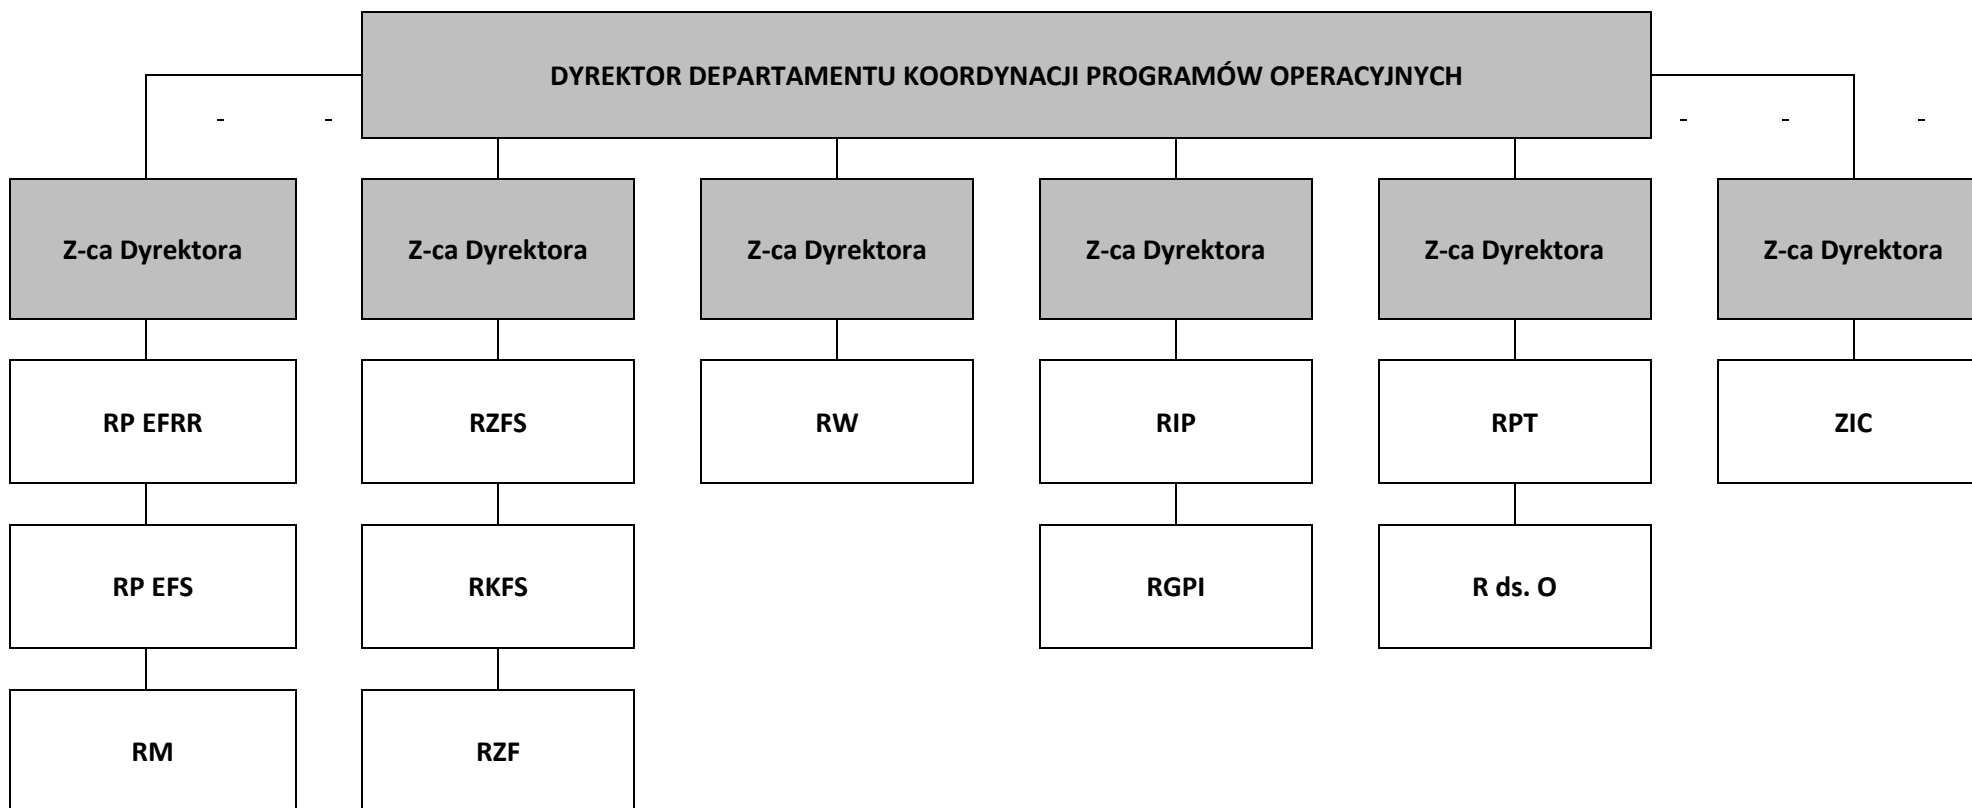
DYREKTOR DEPARTAMENTU KOORDYNACJI PROGRAMÓW OPERACYJNYCH

- - - - -

Z-ca Dyrektora

RP EFRR

RP EFS

RM

Z-ca Dyrektora

RZFS

RKFS

RZF

Z-ca Dyrektora

RW

Z-ca Dyrektora

RIP

RGPI

Z-ca Dyrektora

RPT

R ds. O

Z-ca Dyrektora

ZIC